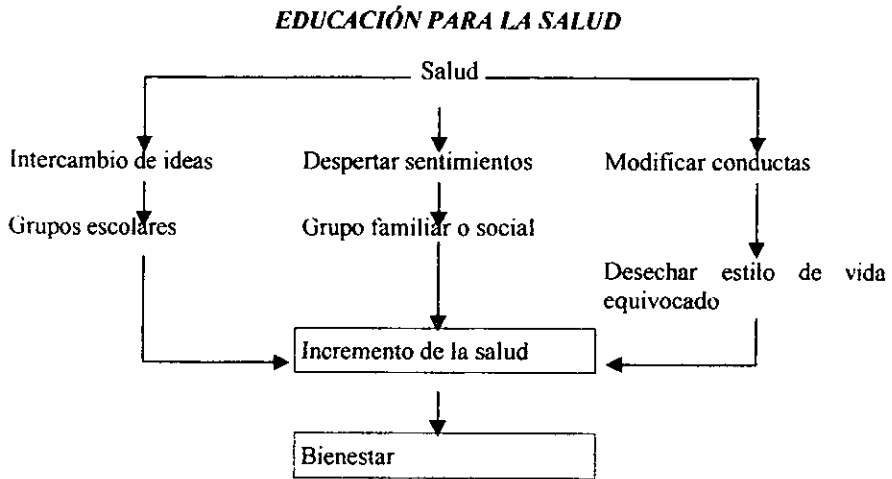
EDUCACIÓN PARA LA SALUD

Salud

Intercambio de ideas

Despertar sentimientos

Modificar conductas

Grupos escolares

Grupo familiar o social

Desechar estilo de vida equivocado

Incremento de la salud

Bienestar